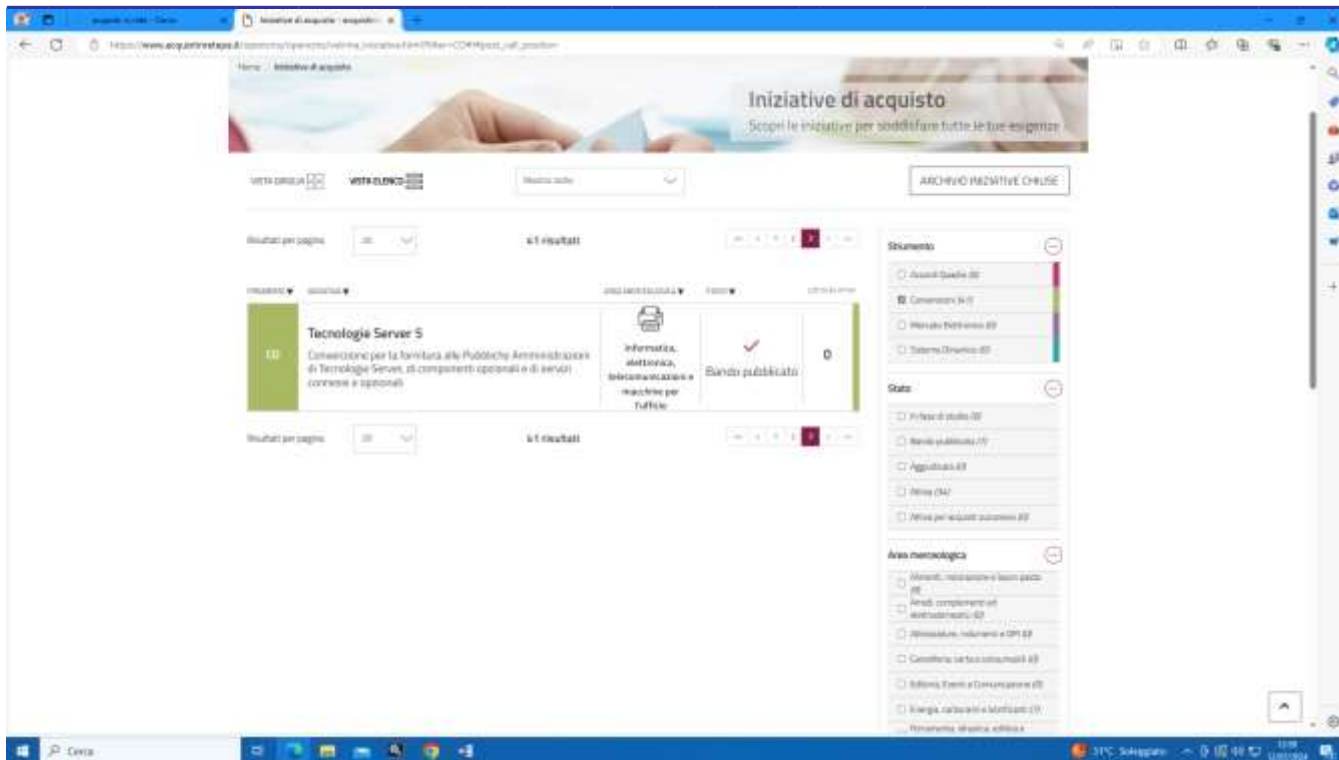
Iniziative di acquisto

Scopri le iniziative per soddisfare tutte le tue esigenze

VISTA GRIGLIA VISTA ELENCO

ARCHIVIO INIZIATIVE CHIUSE

Risultati per pagina

41 risultati

Strumento

Convenzioni

Tecnologie Server 5

Convenzione per la fornitura alle Pubbliche Amministrazioni di Tecnologie Server, di componenti opzionali e di servizi connessi e opzionali

Informatica, elettronica, telecomunicazioni e macchine per l'ufficio

Bando pubblicato

0

Risultati per pagina

41 risultati

Stato

Area merceologica

Cerca

31°C Soleggiato